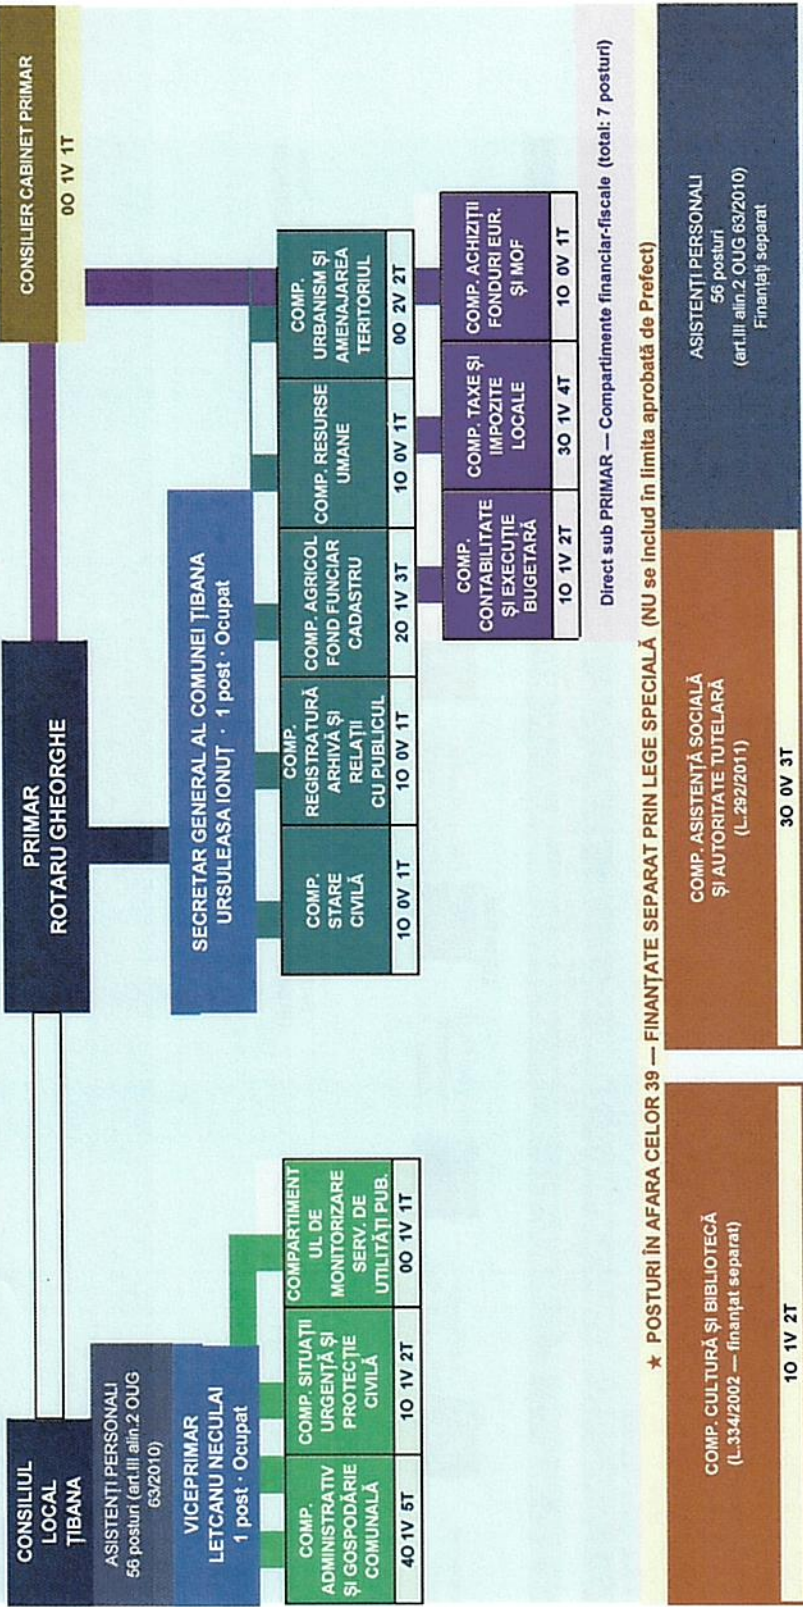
CONSILIUL LOCAL ȚIBANA

ASISTENȚI PERSONALI 56 posturi (art.III alin.2 OUG 63/2010)

VICEPRIMAR LETCANU NECULAI 1 post · Ocupat

COMP. ADMINISTRATIV ȘI GOSPODĂRIE COMUNALĂ
4O 1V 5T

COMP. SITUAȚII URGENȚĂ ȘI PROTECȚIE CIVILĂ
1O 1V 2T

COMPARTIMENTUL DE MONITORIZARE SERV. DE UTILITĂȚI PUB.
0O 1V 1T

PRIMAR ROTARU GHEORGHE

CONSILIER CABINET PRIMAR
0O 1V 1T

SECRETAR GENERAL AL COMUNEI ȚIBANA URSULEASA IONUȚ · 1 post · Ocupat

COMP. STARE CIVILĂ
1O 0V 1T

COMP. REGISTRATURĂ ARHIVĂ ȘI RELAȚII CU PUBLICUL
1O 0V 1T

COMP. AGRICOL FOND FUNCIAR CADASTRU
2O 1V 3T

COMP. RESURSE UMANE
1O 0V 1T

COMP. URBANISM ȘI AMENAJAREA TERITORIUL
0O 2V 2T

COMP. CONTABILITATE ȘI EXECUȚIE BUGETARĂ
1O 1V 2T

COMP. TAXE ȘI IMPOZITE LOCALE
3O 1V 4T

COMP. ACHIZIȚII FONDURI EUR. ȘI MOF
1O 0V 1T

Direct sub PRIMAR — Compartimente financiar-fiscale (total: 7 posturi)

★ POSTURI ÎN AFARA CELOR 39 — FINANȚATE SEPARAT PRIN LEGE SPECIALĂ (NU se includ în limita aprobată de Prefect)

COMP. CULTURĂ ȘI BIBLIOTECĂ (L.334/2002 — finanțat separat)
1O 1V 2T

COMP. ASISTENȚĂ SOCIALĂ ȘI AUTORITATE TUTELARĂ (L.292/2011)
3O 0V 3T

ASISTENȚI PERSONALI 56 posturi (art.III alin.2 OUG 63/2010) Finanțați separat